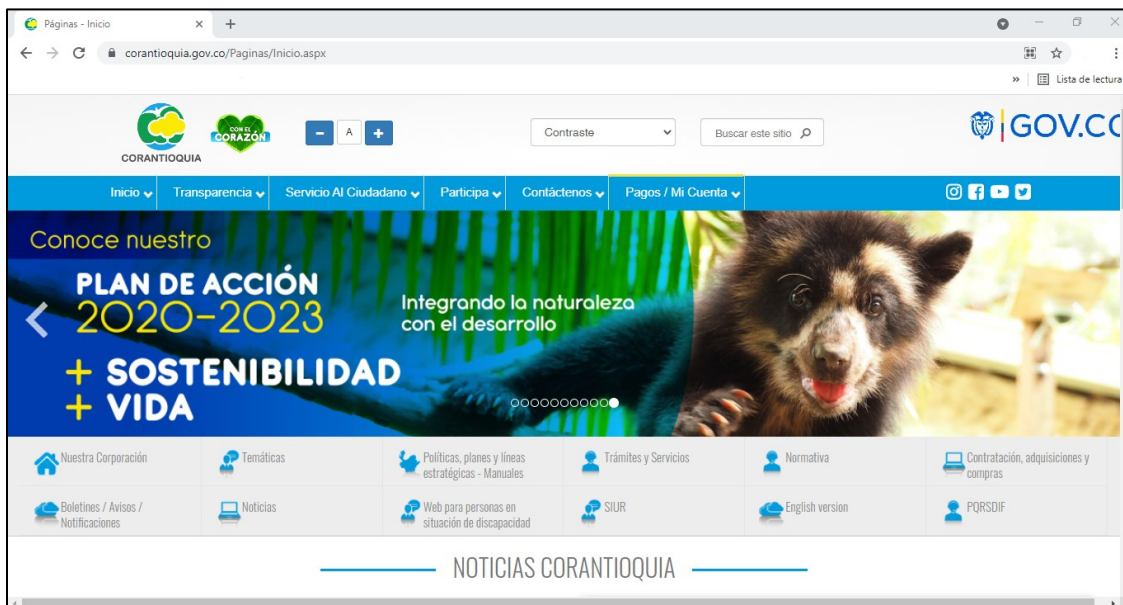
Páginas - Inicio × +

corantioquia.gov.co/Paginas/Inicio.aspx

» | Lista de lectura

CORANTIOQUIA

CON EL CORAZÓN

- A +

Contraste

Buscar este sitio

GOV.CO

Inicio Transparencia Servicio Al Ciudadano Participa Contáctenos Pagos / Mi Cuenta

Conoce nuestro

PLAN DE ACCIÓN
2020-2023

+ SOSTENIBILIDAD
+ VIDA

Integrando la naturaleza con el desarrollo

| Nuestra Corporación | Temáticas | Políticas, planes y líneas estratégicas - Manuales | Trámites y Servicios | Normativa | Contratación, adquisiciones y compras |
|---|---|---|---|---|---|
| Boletines / Avisos / Notificaciones | Noticias | Web para personas en situación de discapacidad | SIUR | English version | PQRSDIF |

NOTICIAS CORANTIOQUIA